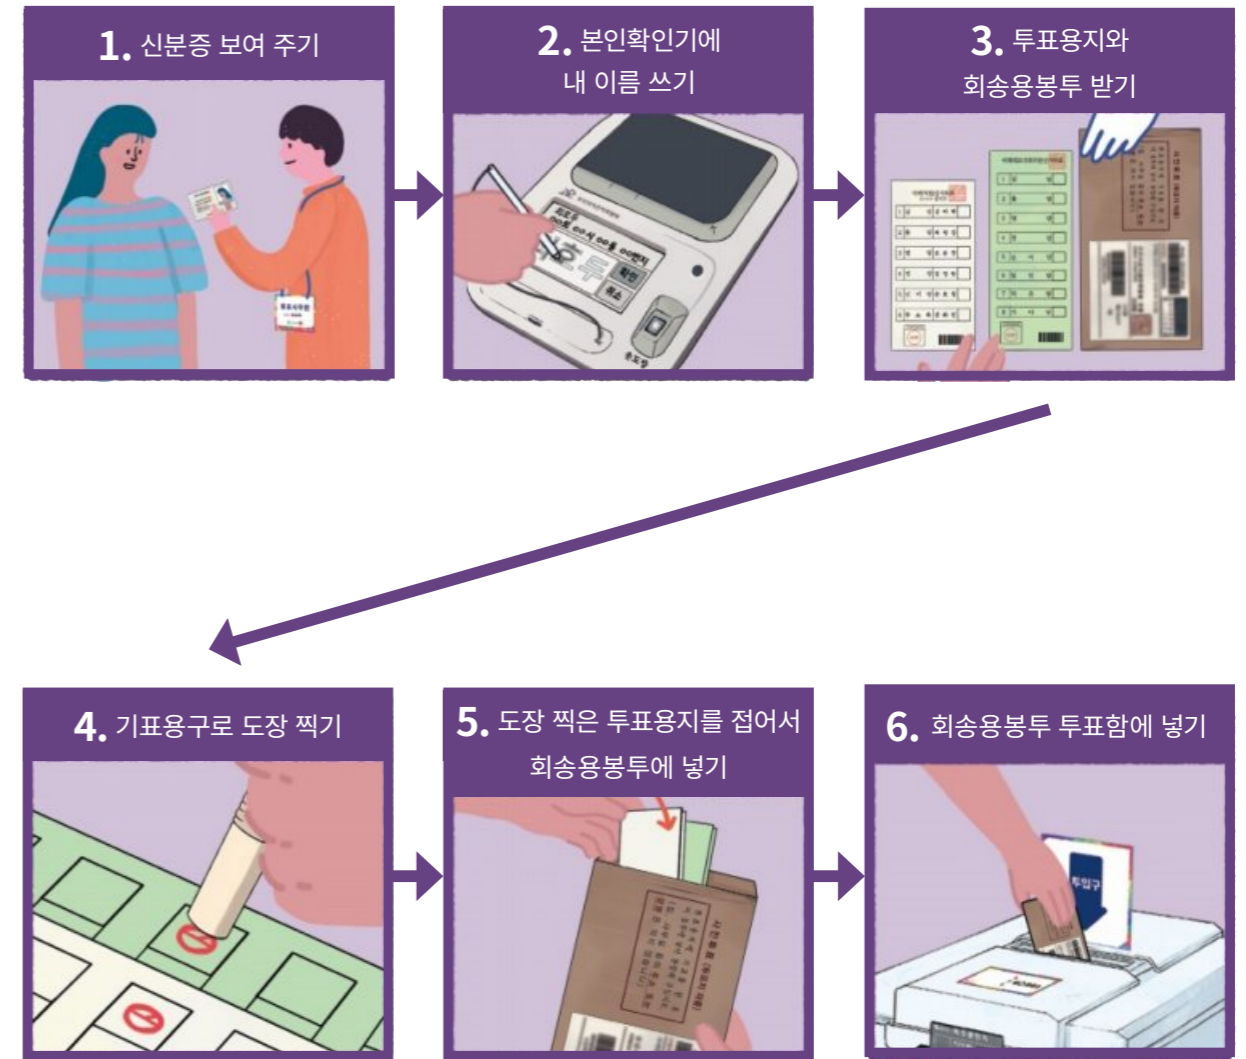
1. 신분증 보여 주기

2. 본인확인기에 내 이름 쓰기

3. 투표용지와 회송용봉투 받기

4. 기표용구로 도장 찍기

5. 도장 찍은 투표용지를 접어서 회송용봉투에 넣기

6. 회송용봉투 투표함에 넣기

확인

취소

투입구